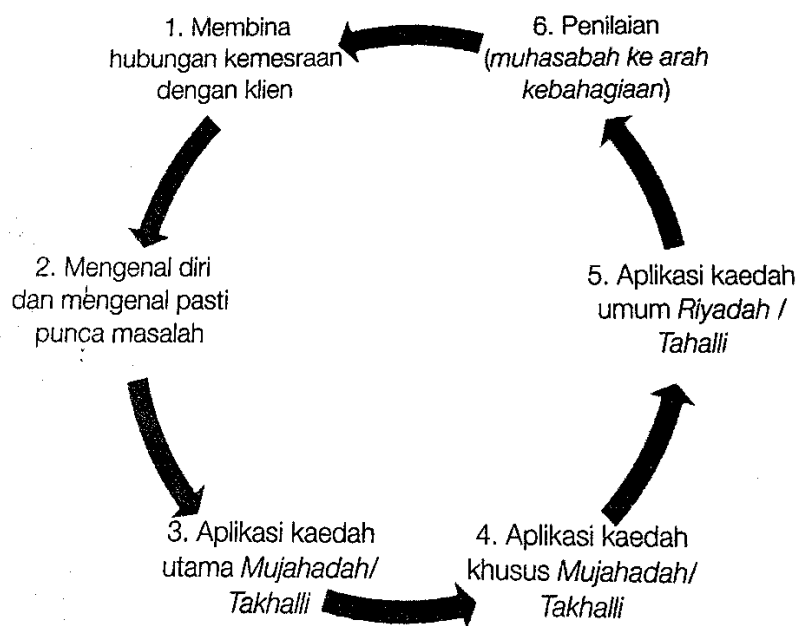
1. Membina hubungan kemesraan dengan klien

2. Mengenal diri dan mengenal pasti punca masalah

3. Aplikasi kaedah utama *Mujahadah/ Takhalli*

4. Aplikasi kaedah khusus *Mujahadah/ Takhalli*

5. Aplikasi kaedah umum *Riyadah / Tahalli*

6. Penilaian (*muhasabah ke arah kebahagiaan*)